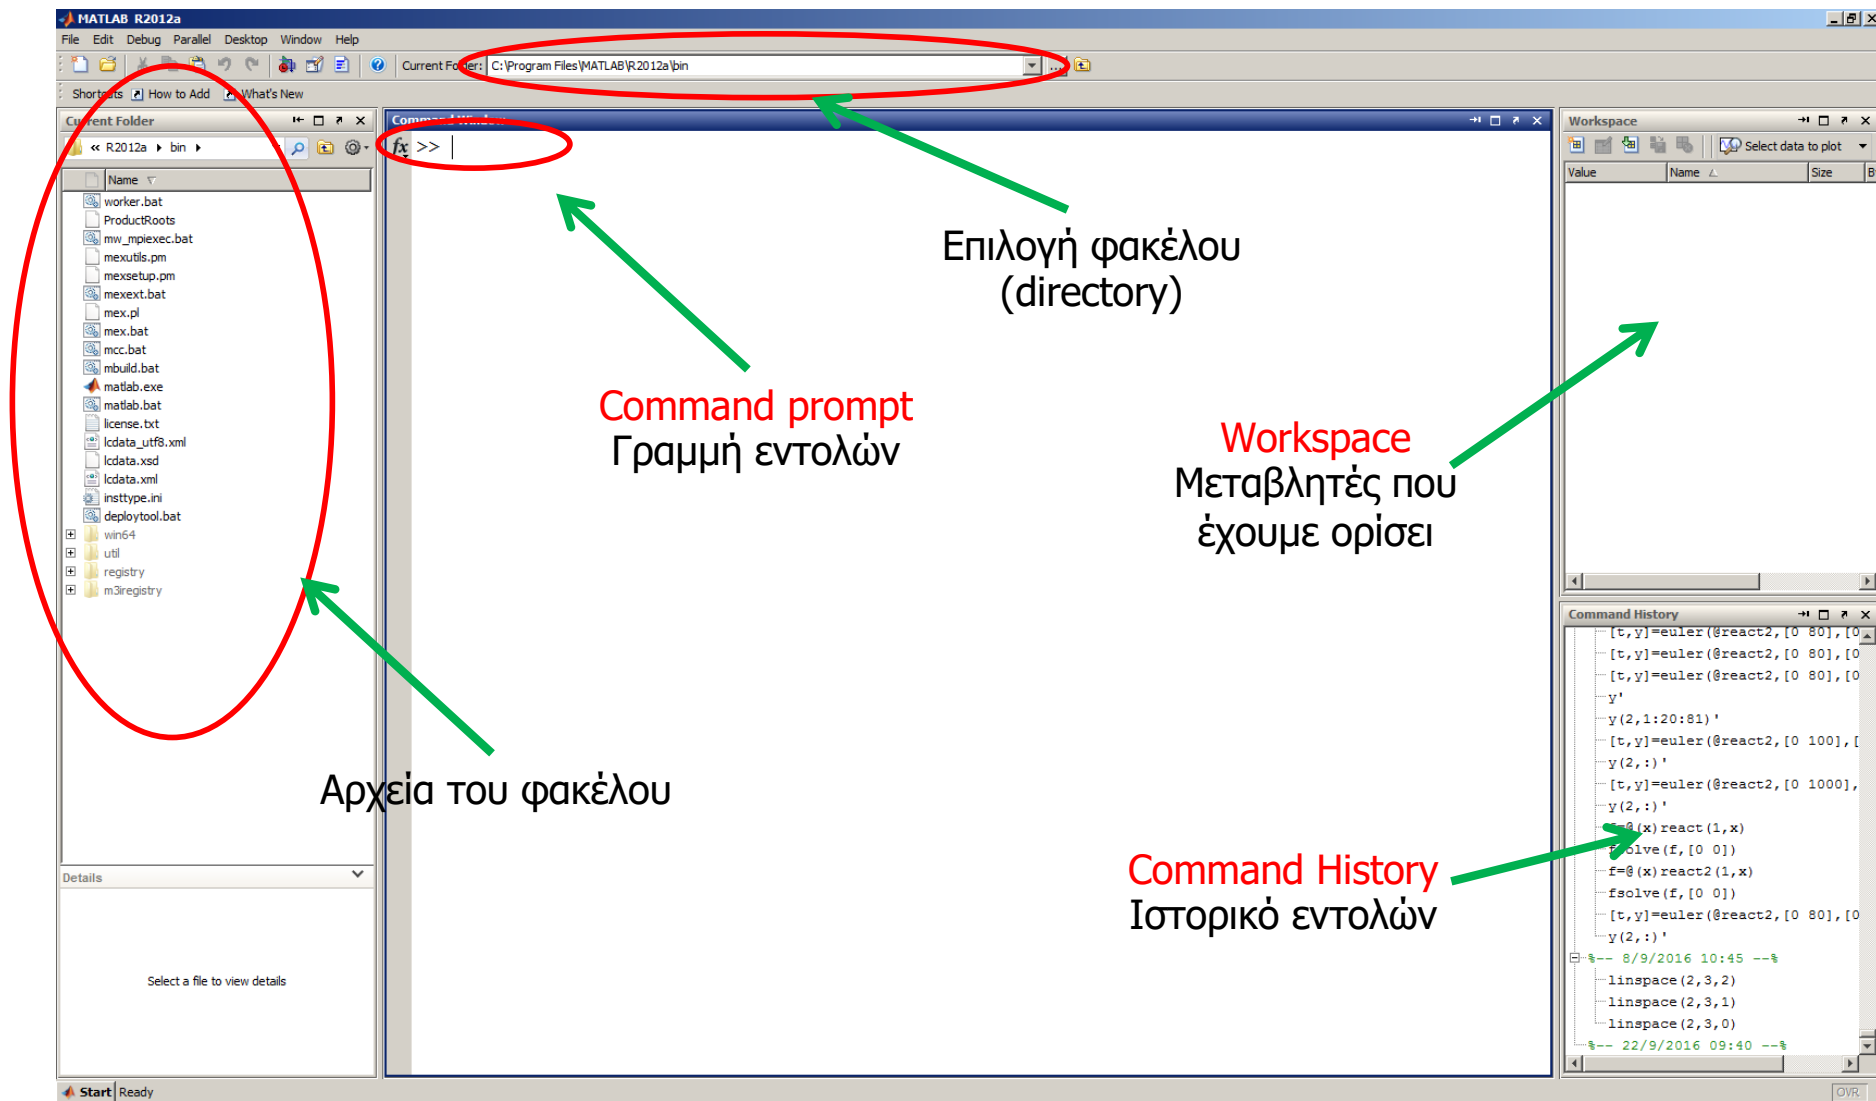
MATLAB R2012a

File Edit Debug Parallel Desktop Window Help

Current Folder: C:\Program Files\MATLAB\R2012a\bin

Shortcuts How to Add What's New

Current Folder

« R2012a ▸ bin ▸

Name

worker.bat
ProductRoots
mw_mpiexec.bat
mexutils.pm
mexsetup.pm
mexext.bat
mex.pl
mex.bat
mcc.bat
mbuild.bat
matlab.exe
matlab.bat
license.txt
lcdata_utf8.xml
lcdata.xsd
lcdata.xml
insttype.ini
deploytool.bat
win64
util
registry
m3iregistry

Details

Select a file to view details

Command Window

fx >>

Επιλογή φακέλου (directory)

Command prompt
Γραμμή εντολών

Workspace
Μεταβλητές που έχουμε ορίσει

Αρχεία του φακέλου

Command History
Ιστορικό εντολών

Workspace

Select data to plot

Value Name Size B

Command History

[t,y]=euler(@react2,[0 80],[0
[t,y]=euler(@react2,[0 80],[0
[t,y]=euler(@react2,[0 80],[0
y'
y(2,1:20:81)'
[t,y]=euler(@react2,[0 100],[
y(2,:)'
[t,y]=euler(@react2,[0 1000],
y(2,:)'
f=@(x)react(1,x)
fsolve(f,[0 0])
f=@(x)react2(1,x)
fsolve(f,[0 0])
[t,y]=euler(@react2,[0 80],[0
y(2,:)'
%-- 8/9/2016 10:45 --%
linspace(2,3,2)
linspace(2,3,1)
linspace(2,3,0)
%-- 22/9/2016 09:40 --%

Start Ready

OVR